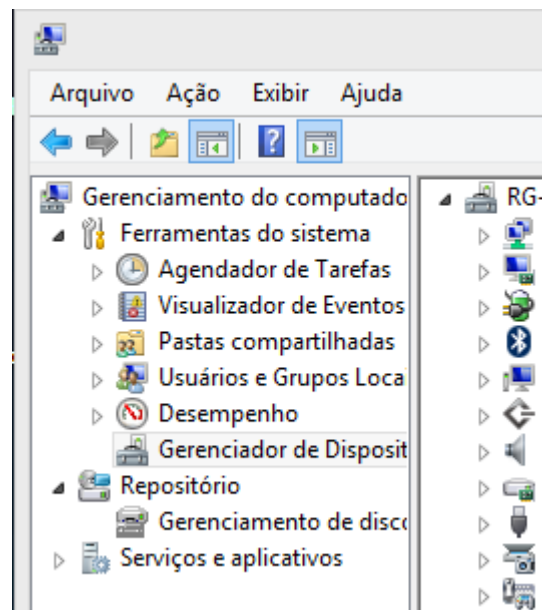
Arquivo Ação Exibir Ajuda

Gerenciamento do computado
Ferramentas do sistema
Agendador de Tarefas
Visualizador de Eventos
Pastas compartilhadas
Usuários e Grupos Loca
Desempenho
Gerenciador de Disposit
Repositório
Gerenciamento de disc
Serviços e aplicativos

RG-